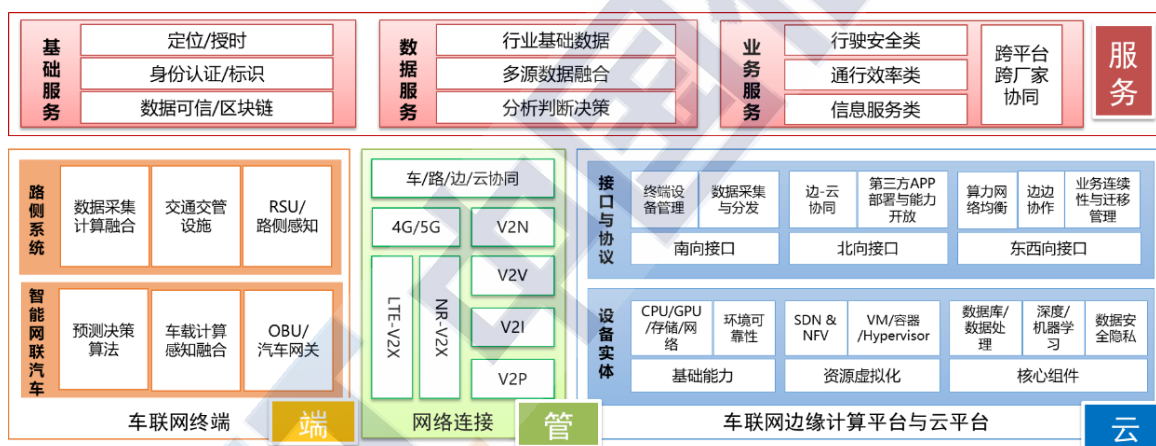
基础服务
定位/授时
身份认证/标识
数据可信/区块链

数据服务
行业基础数据
多源数据融合
分析判断决策

业务服务
行驶安全类
通行效率类
信息服务类

跨平台跨厂家协同

服务

路侧系统
数据采集计算融合
交通交管设施
RSU/路侧感知

智能网联汽车
预测决策算法
车载计算感知融合
OBU/汽车网关

车联网终端
端

车/路/边/云协同
4G/5G
V2N
V2V
V2I
V2P
LTE-V2X
NR-V2X

网络连接
管

接口与协议
终端设备管理
数据采集与分发
边-云协同
第三方APP部署与能力开放
算力网络均衡
边边协作
业务连续性与迁移管理
南向接口
北向接口
东西向接口

设备实体
CPU/GPU/存储/网络
环境可靠性
SDN & NFV
VM/容器/Hypervisor
数据库/数据处理
深度/机器学习
数据安全隐私
基础能力
资源虚拟化
核心组件

车联网边缘计算平台与云平台
云